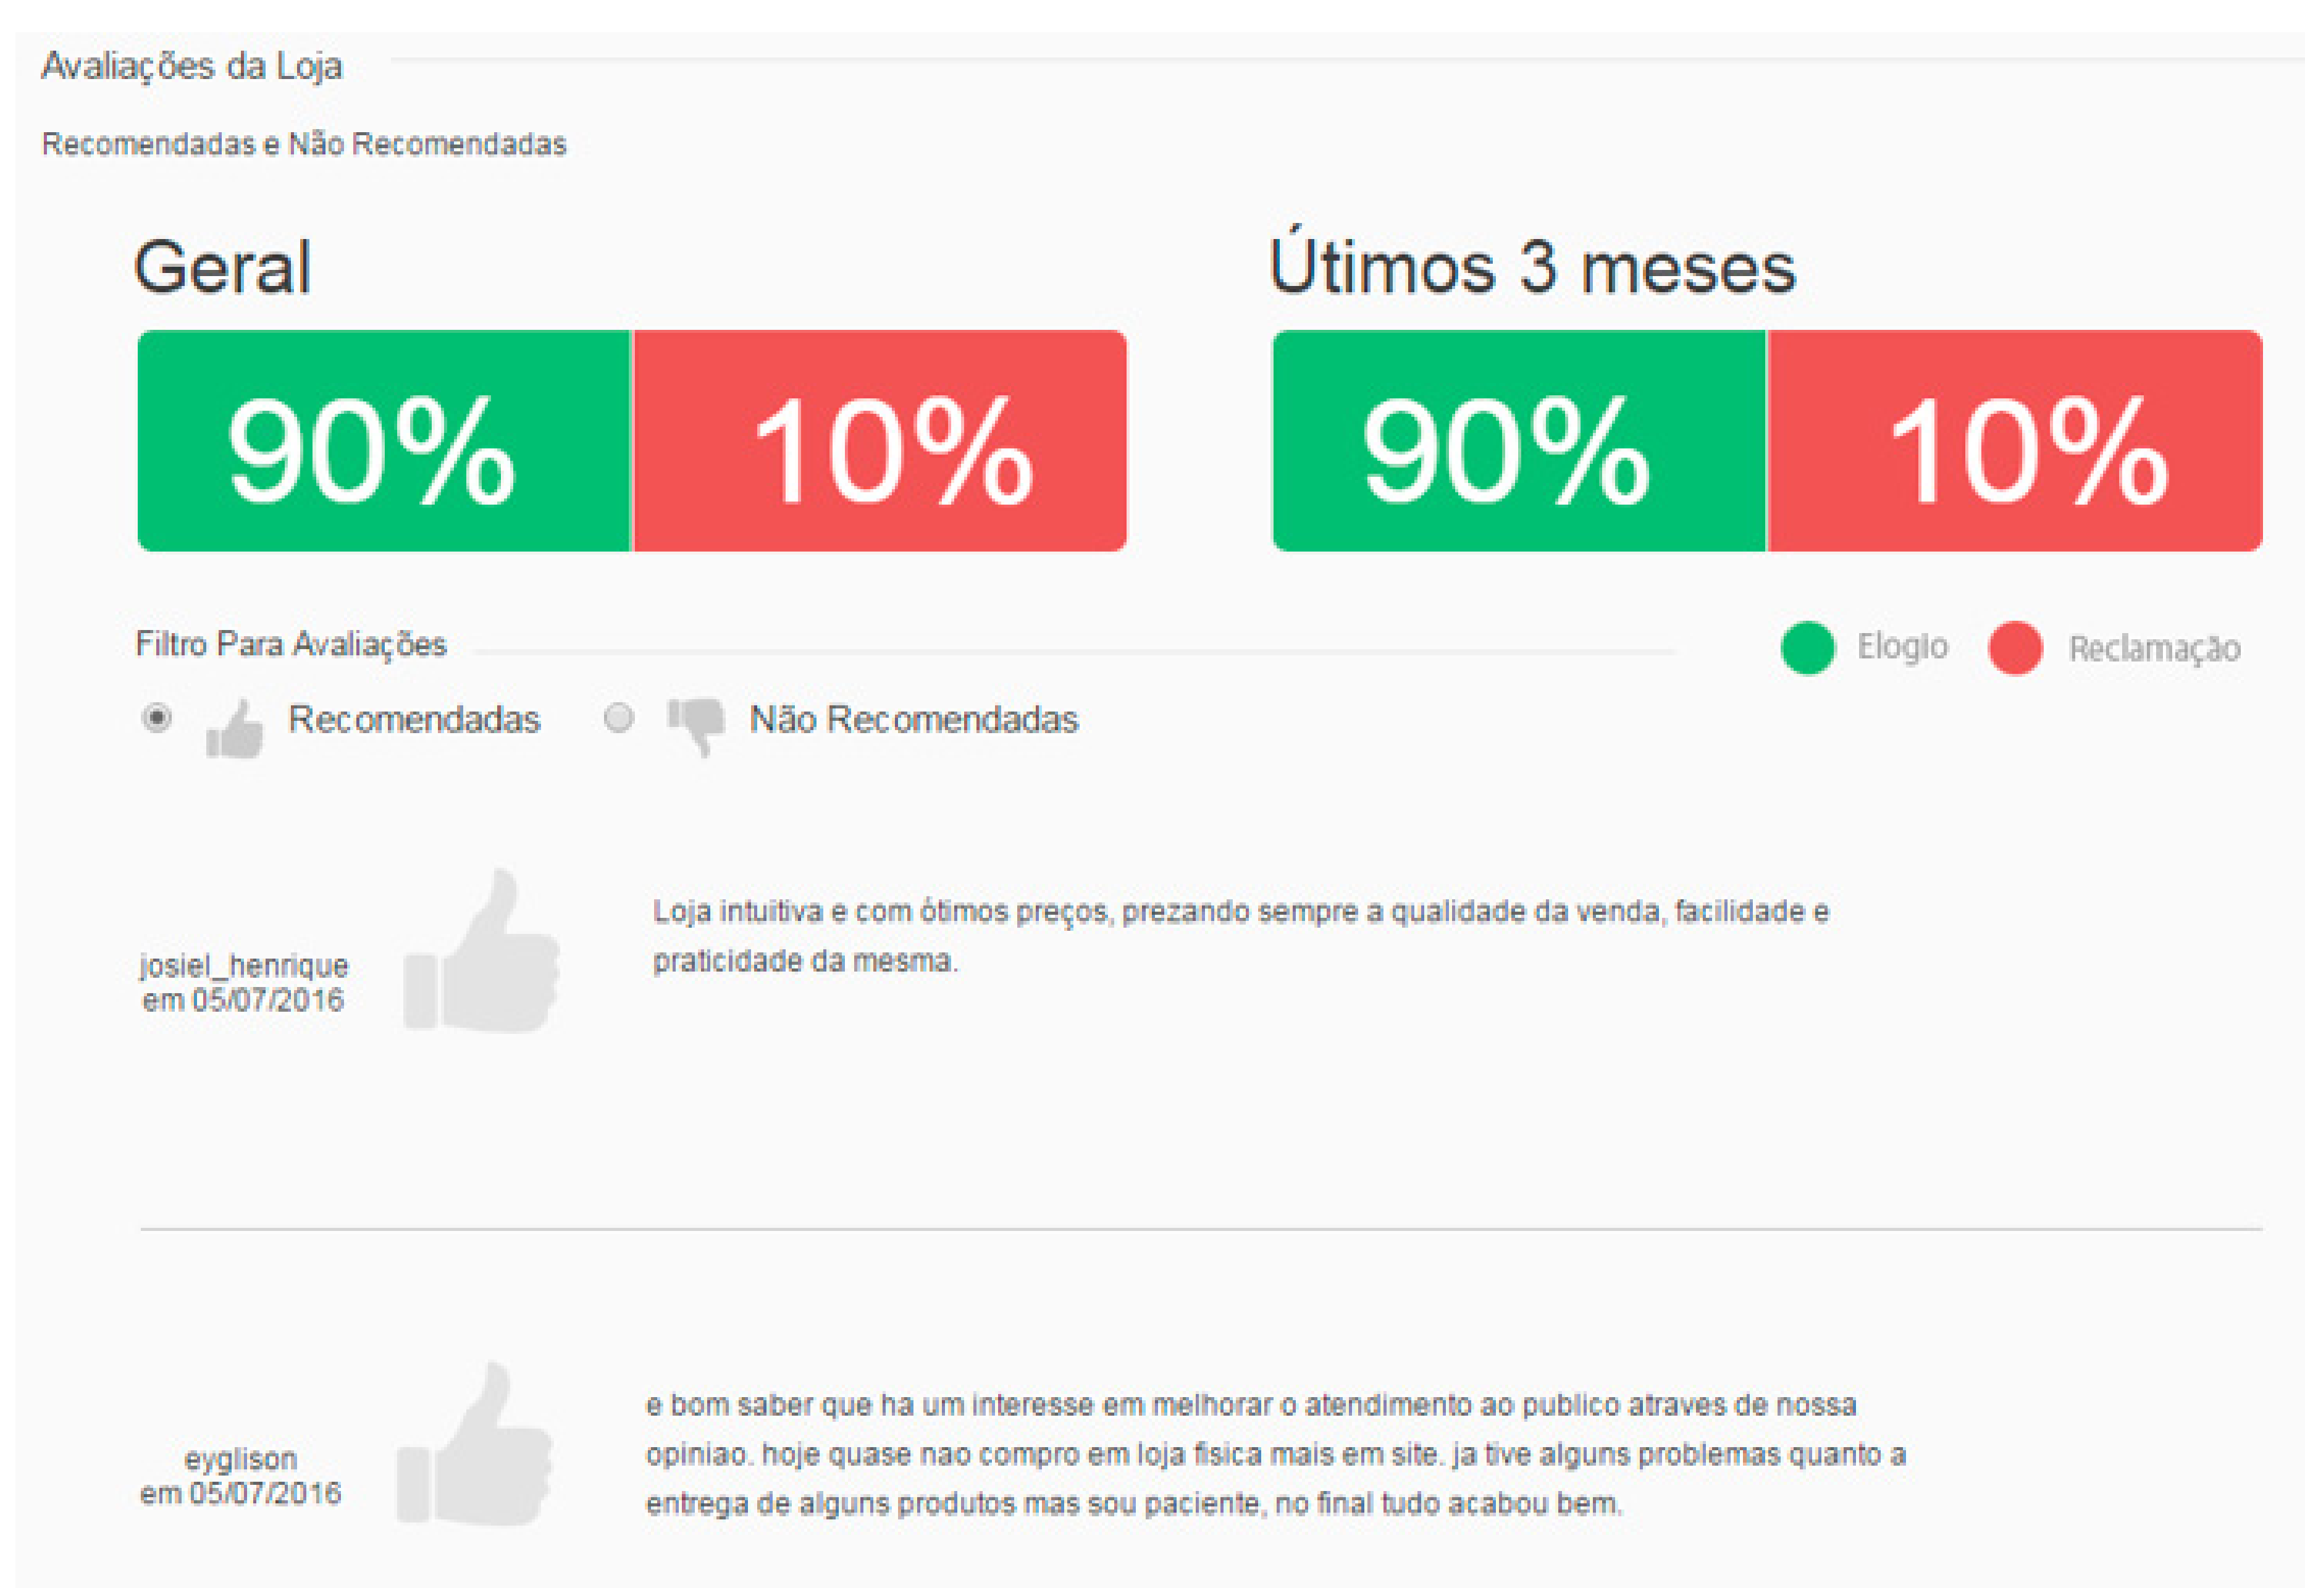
Avaliações da Loja

Recomendadas e Não Recomendadas

Geral

90% 10%

Útimos 3 meses

90% 10%

Filtro Para Avaliações

Elogio Reclamação

Recomendadas Não Recomendadas

josiel_henrique em 05/07/2016

Loja intuitiva e com ótimos preços, prezando sempre a qualidade da venda, facilidade e praticidade da mesma.

eyglison em 05/07/2016

e bom saber que ha um interesse em melhorar o atendimento ao publico atraves de nossa opiniao. hoje quase nao compro em loja fisica mais em site. ja tive alguns problemas quanto a entrega de alguns produtos mas sou paciente, no final tudo acabou bem.